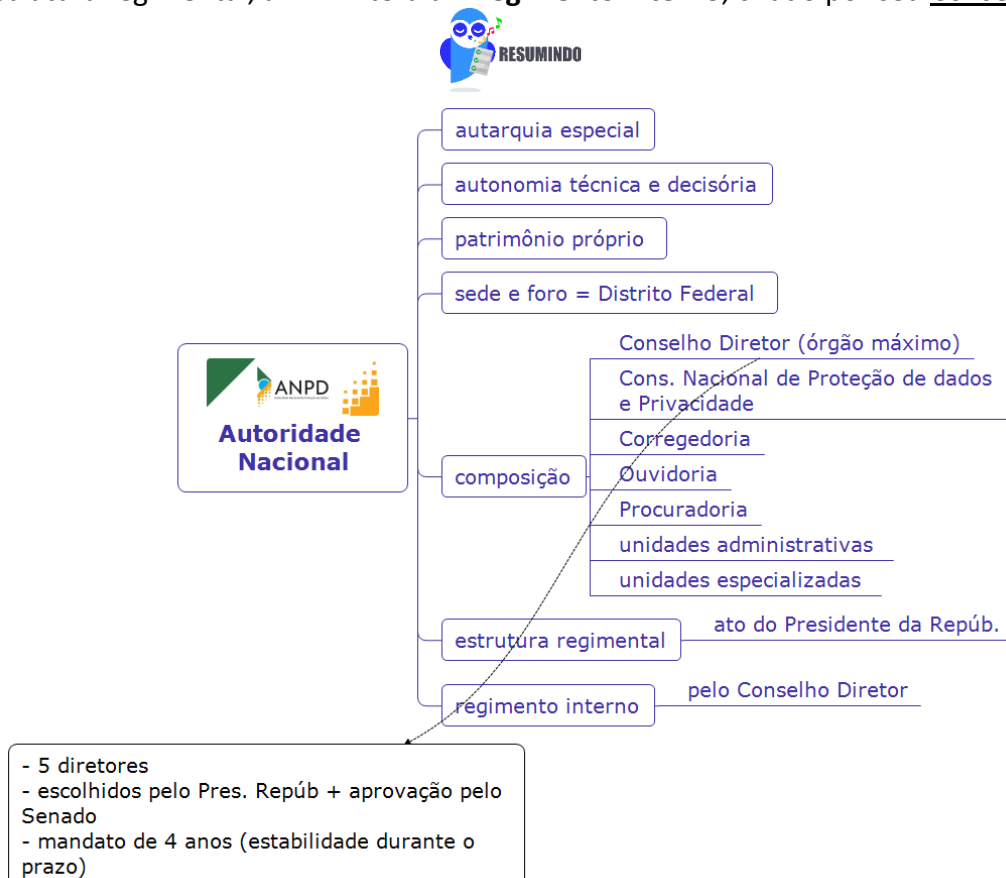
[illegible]

RESUMINDO

ANPD

Autoridade Nacional

autarquia especial

autonomia técnica e decisória

patrimônio próprio

sede e foro = Distrito Federal

composição

Conselho Diretor (órgão máximo)

Cons. Nacional de Proteção de dados e Privacidade

Corregedoria

Ouvidoria

Procuradoria

unidades administrativas

unidades especializadas

estrutura regimental

ato do Presidente da Repúb.

regimento interno

pelo Conselho Diretor

- 5 diretores
- escolhidos pelo Pres. Repúb + aprovação pelo Senado
- mandato de 4 anos (estabilidade durante o prazo)